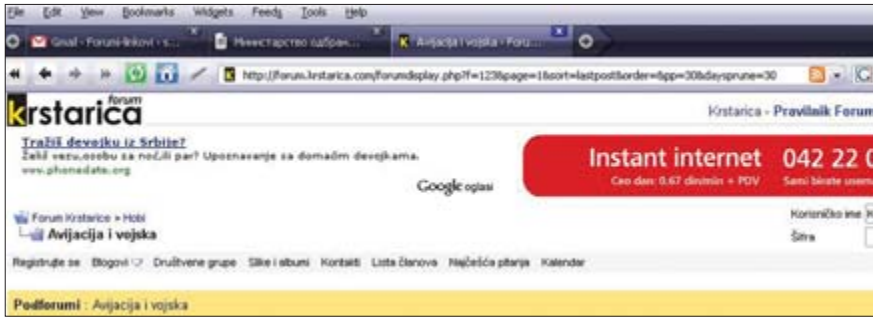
File Edit View Bookmarks Widgets Feeds Tools Help

Gmail - Forumi-linkovi - s... Министарство одбран... Avijacija i vojska - Foru...

http://forum.krstarica.com/forumdisplay.php?f=123&page=1&sort=lastpost&order=&pp=30&daysprune=30

krstarica forum

Krstarica - Pravilnik Forum

Tražiš devojku iz Srbije?
Želiš vezu,osobu za noć,ili par? Upoznavanje sa domaćim devojkama.
www.phonedate.org

Google oglasi

Instant internet 042 22 0
Ceo dan: 0.67 din/min + PDV Sami birate usem

Forum Krstarice > Hobi
Avijacija i vojska

Korisničko ime
Šifra

Registrujte se Blogovi Društvene grupe Slike i albumi Kontakti Lista članova Najčešća pitanja Kalendar

Podforumi : Avijacija i vojska